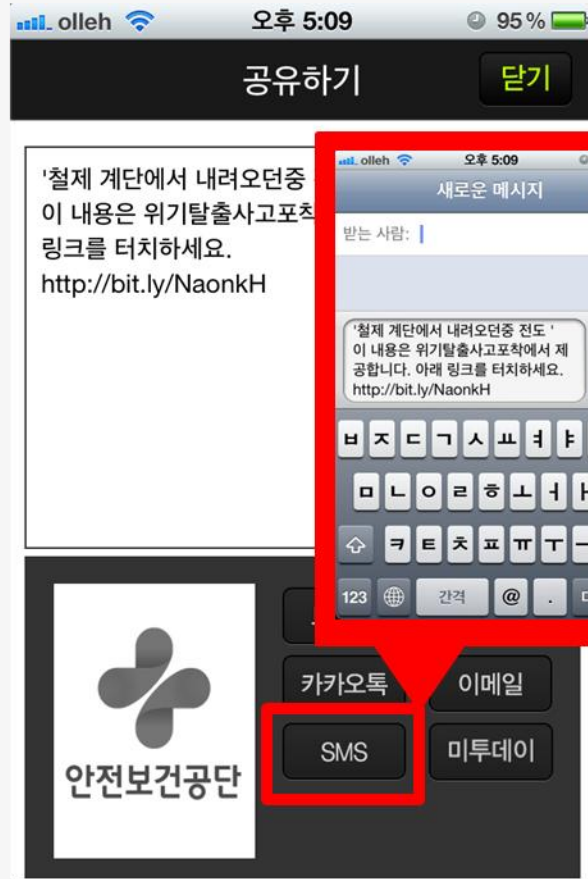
olleh 오후 5:09 95%

공유하기 닫기

'철제 계단에서 내려오던중 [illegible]
이 내용은 위기탈출사고포착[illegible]
링크를 터치하세요.
http://bit.ly/NaonkH

olleh 오후 5:09

새로운 메시지

받는 사람:

'철제 계단에서 내려오던중 전도 ' 이 내용은 위기탈출사고포착에서 제공합니다. 아래 링크를 터치하세요. http://bit.ly/NaonkH

ㅂ ㅈ ㄷ ㄱ ㅅ ㅛ ㅕ ㅑ
ㅁ ㄴ ㅇ ㄹ ㅎ ㅗ ㅓ ㅏ
ㅋ ㅌ ㅊ ㅍ ㅠ ㅜ ㅡ
123 간격 @ .

안전보건공단

카카오톡 이메일
SMS 미투데이